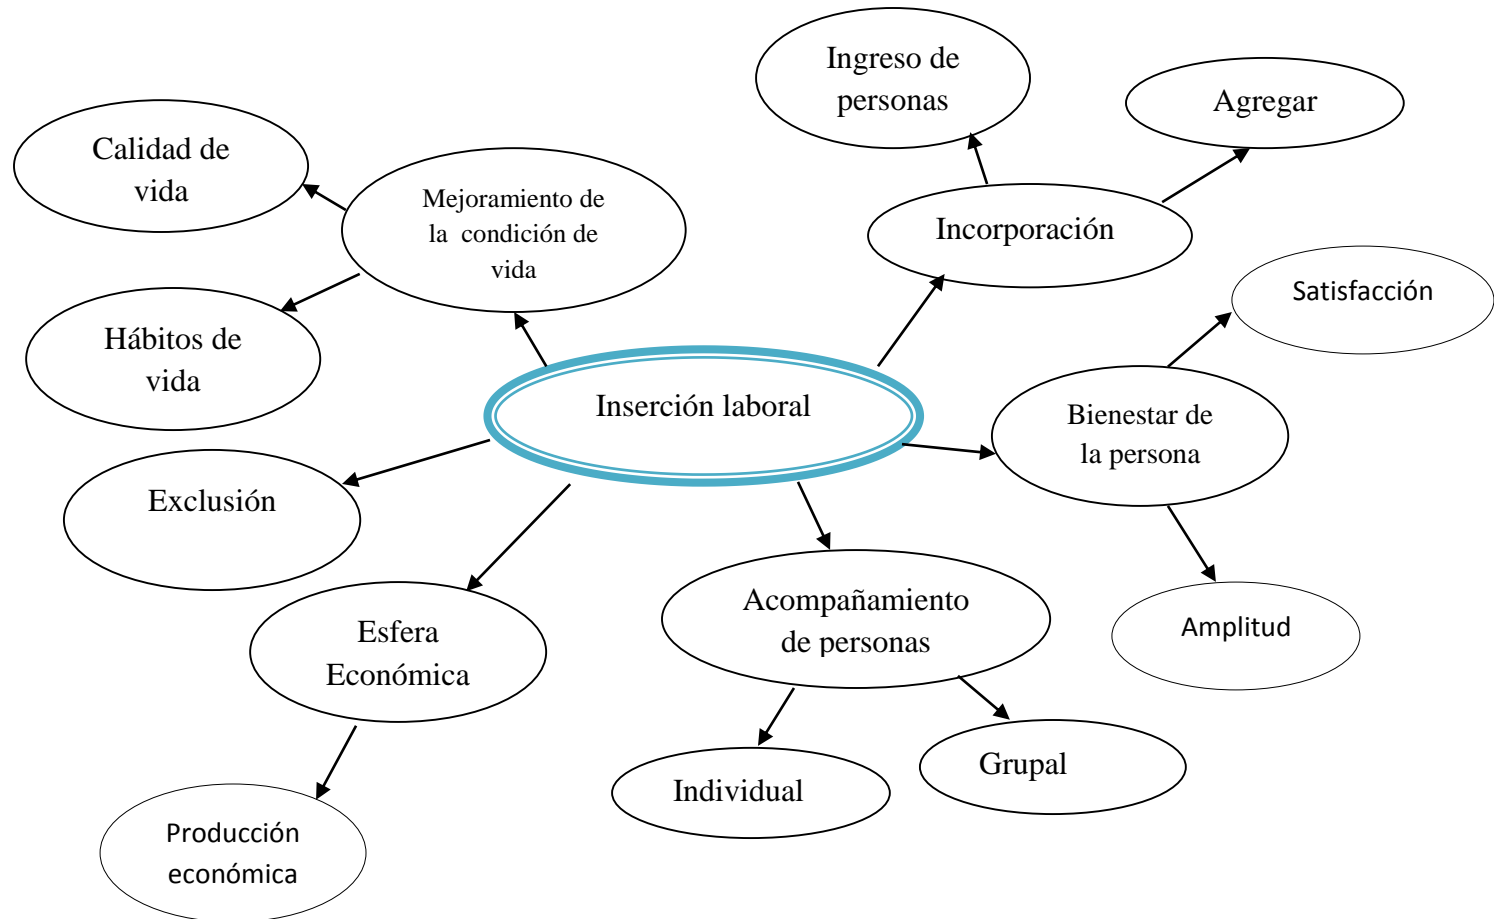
Ingreso de personas

Agregar

Calidad de vida

Mejoramiento de la condición de vida

Incorporación

Satisfacción

Hábitos de vida

Inserción laboral

Bienestar de la persona

Exclusión

Esfera Económica

Acompañamiento de personas

Amplitud

Grupal

Individual

Producción económica